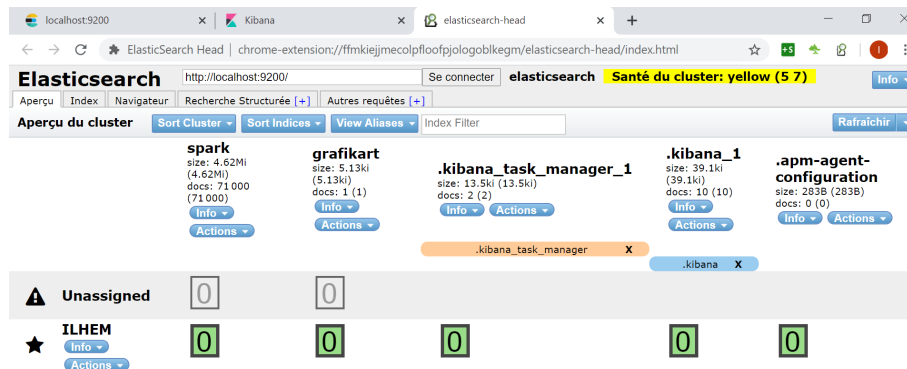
localhost:9200 × Kibana × elasticsearch-head × +

ElasticSearch Head | chrome-extension://ffmkiejjmecolpfloofpjologoblkegm/elasticsearch-head/index.html

Elasticsearch http://localhost:9200/ Se connecter elasticsearch Santé du cluster: yellow (5 7) Info

Aperçu Index Navigateur Recherche Structurée [+] Autres requêtes [+]

Aperçu du cluster Sort Cluster Sort Indices View Aliases Index Filter Rafraîchir

spark
size: 4.62Mi (4.62Mi)
docs: 71 000 (71 000)
Info
Actions

grafikart
size: 5.13ki (5.13ki)
docs: 1 (1)
Info
Actions

.kibana_task_manager_1
size: 13.5ki (13.5ki)
docs: 2 (2)
Info Actions

.kibana_1
size: 39.1ki (39.1ki)
docs: 10 (10)
Info
Actions

.apm-agent-configuration
size: 283B (283B)
docs: 0 (0)
Info Actions

.kibana_task_manager x

.kibana x

Unassigned 0 0

ILHEM
Info
Actions
0 0 0 0 0